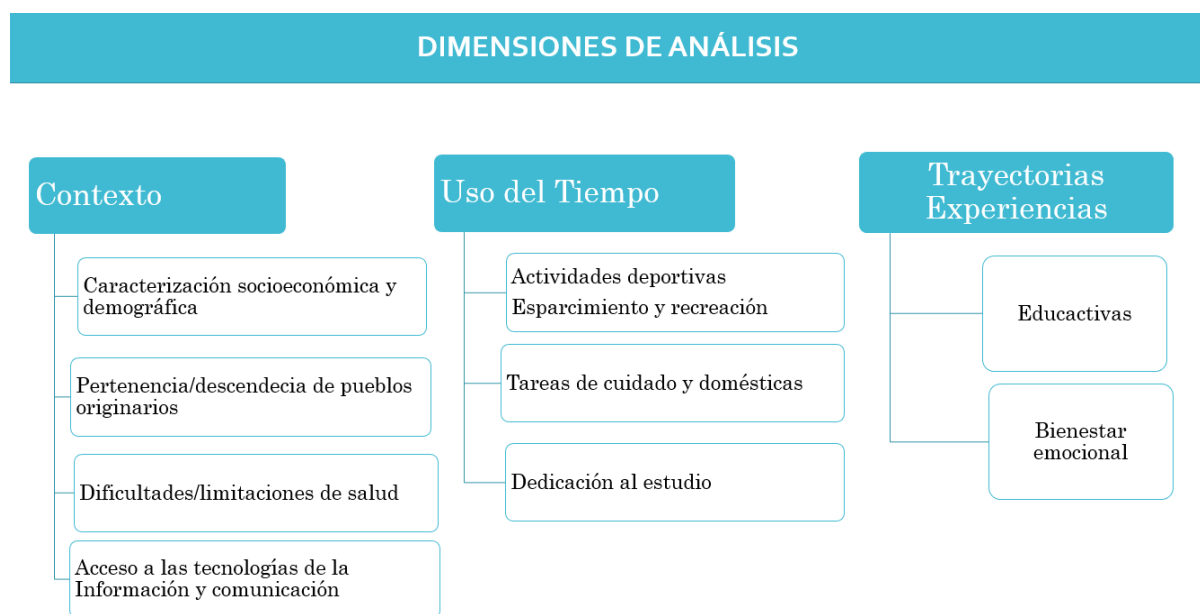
DIMENSIONES DE ANÁLISIS

Contexto

Caracterización socioeconómica y demográfica

Pertenencia/descendecia de pueblos originarios

Dificultades/limitaciones de salud

Acceso a las tecnologías de la Información y comunicación

Uso del Tiempo

Actividades deportivas
Esparcimiento y recreación

Tareas de cuidado y domésticas

Dedicación al estudio

Trayectorias Experiencias

Educactivas

Bienestar emocional